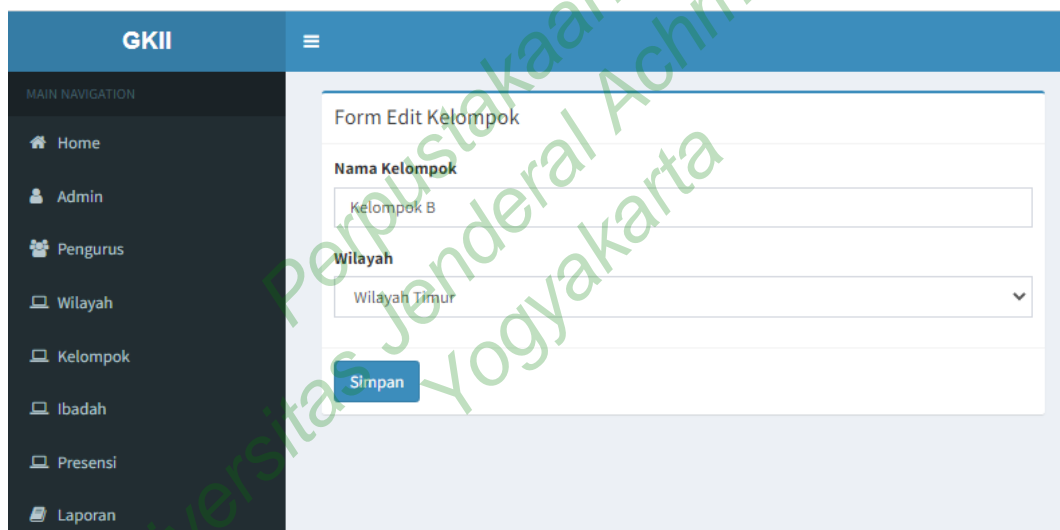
GKII

MAIN NAVIGATION

Home

Admin

Pengurus

Wilayah

Kelompok

Ibadah

Presensi

Laporan

≡

Form Edit Kelompok

Nama Kelompok

Kelompok B

Wilayah

Wilayah Timur

Simpan

Perpustakaan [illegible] Achm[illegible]
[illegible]versitas Jenderal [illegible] Yogyakarta